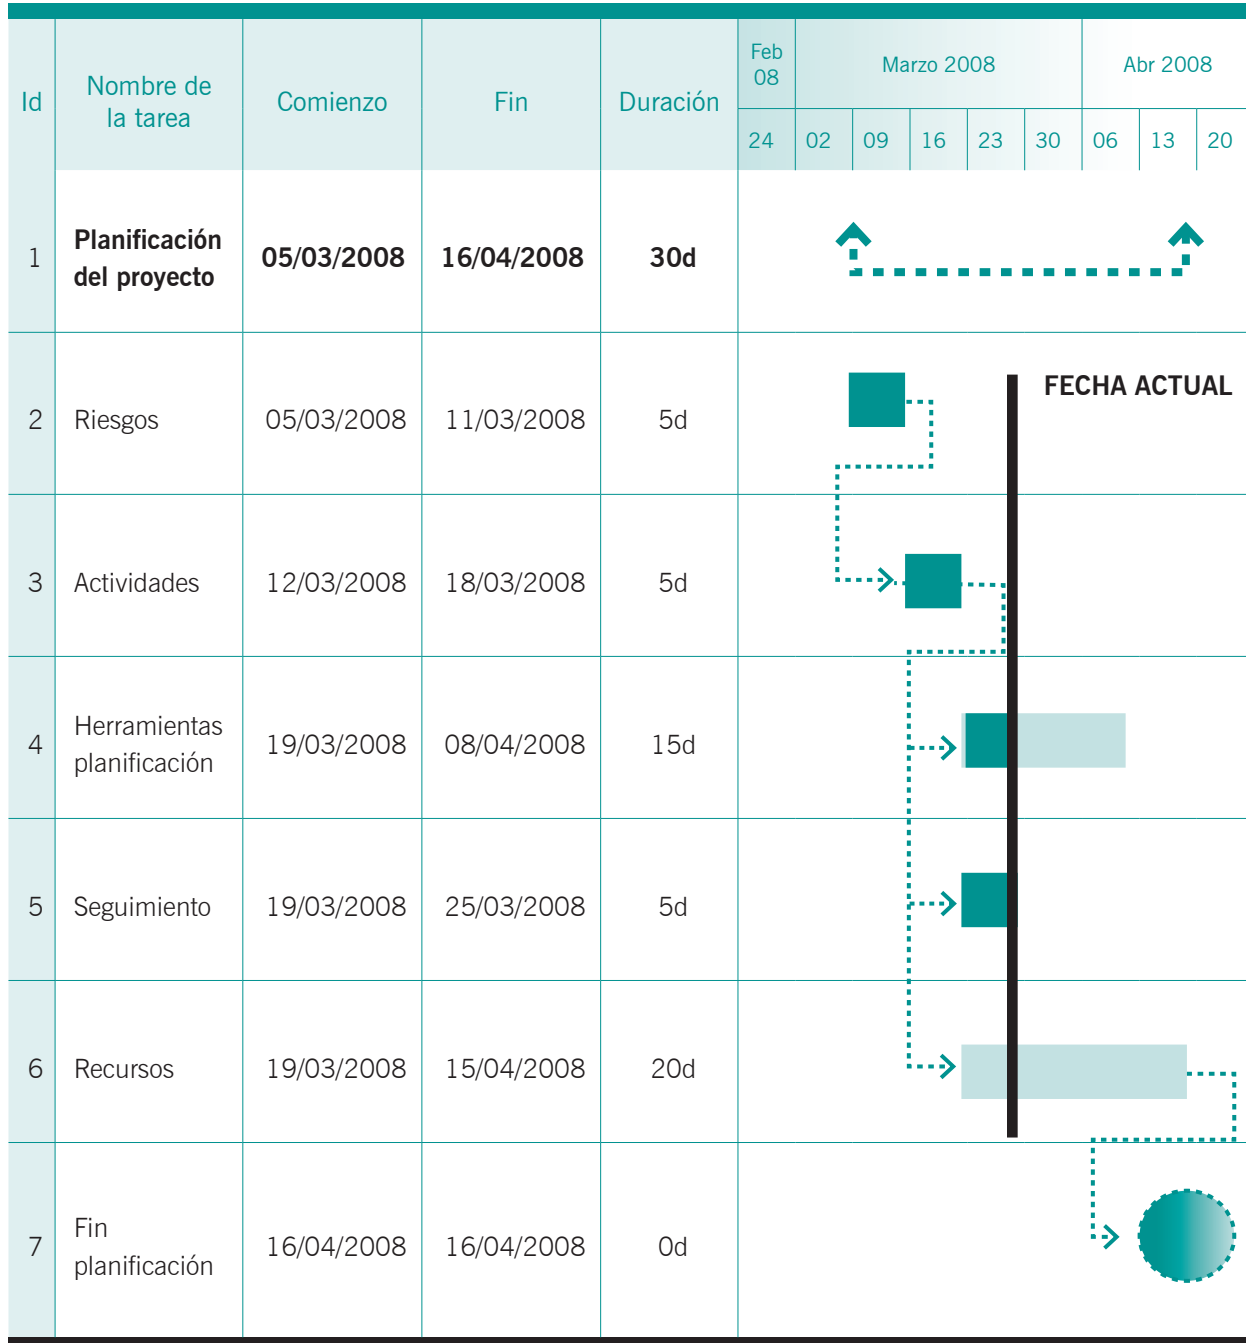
| Id | Nombre de la tarea | Comienzo | Fin | Duración | Feb 08 / 24 | Marzo 2008 / 02 | 09 | 16 | 23 | 30 | Abr 2008 / 06 | 13 | 20 |
|---|---|---|---|---|---|---|---|---|---|---|---|---|---|
| 1 | **Planificación del proyecto** | **05/03/2008** | **16/04/2008** | **30d** | | | | | | | | | |
| 2 | Riesgos | 05/03/2008 | 11/03/2008 | 5d | | | | | | | | | |
| 3 | Actividades | 12/03/2008 | 18/03/2008 | 5d | | | | | | | | | |
| 4 | Herramientas planificación | 19/03/2008 | 08/04/2008 | 15d | | | | | | | | | |
| 5 | Seguimiento | 19/03/2008 | 25/03/2008 | 5d | | | | | | | | | |
| 6 | Recursos | 19/03/2008 | 15/04/2008 | 20d | | | | | | | | | |
| 7 | Fin planificación | 16/04/2008 | 16/04/2008 | 0d | | | | | | | | | |

FECHA ACTUAL